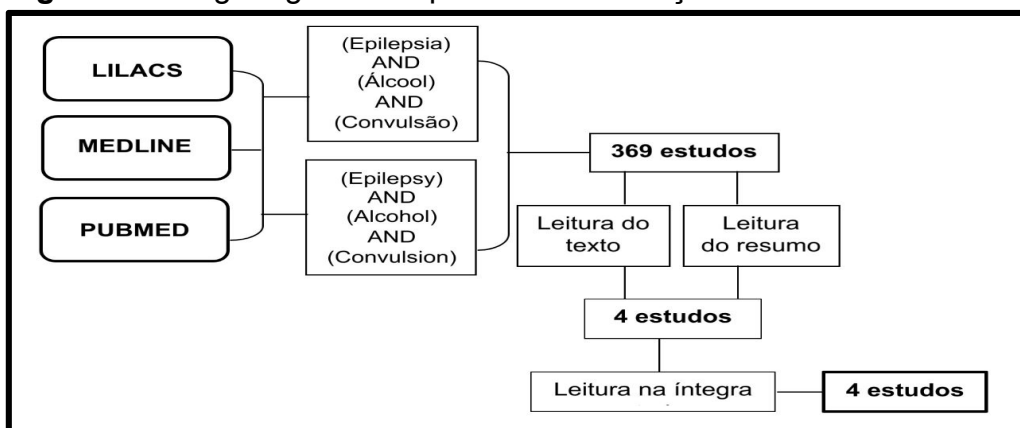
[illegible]

LILACS

MEDLINE

PUBMED

(Epilepsia) AND (Álcool) AND (Convulsão)

(Epilepsy) AND (Alcohol) AND (Convulsion)

369 estudos

Leitura do texto

Leitura do resumo

4 estudos

Leitura na íntegra

4 estudos